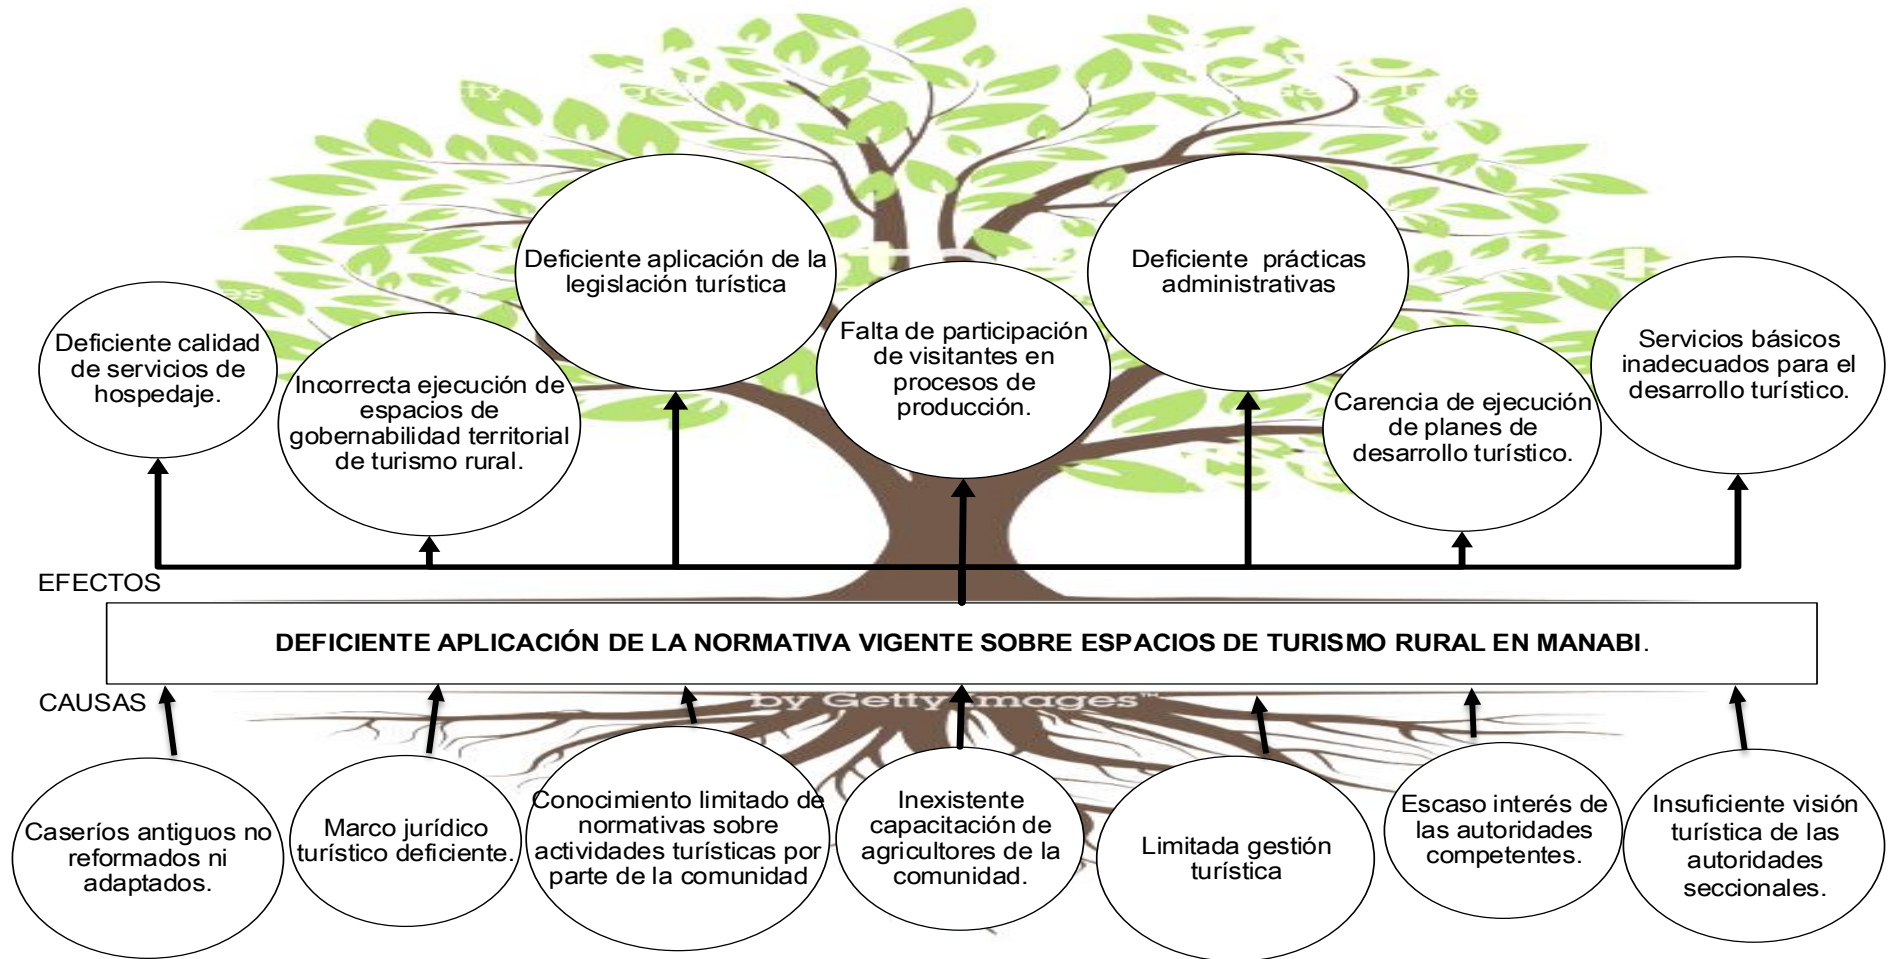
Deficiente aplicación de la legislación turística

Deficiente prácticas administrativas

Deficiente calidad de servicios de hospedaje.

Incorrecta ejecución de espacios de gobernabilidad territorial de turismo rural.

Falta de participación de visitantes en procesos de producción.

Carencia de ejecución de planes de desarrollo turístico.

Servicios básicos inadecuados para el desarrollo turístico.

EFECTOS

DEFICIENTE APLICACIÓN DE LA NORMATIVA VIGENTE SOBRE ESPACIOS DE TURISMO RURAL EN MANABI.

CAUSAS

by Getty Images

Caseríos antiguos no reformados ni adaptados.

Marco jurídico turístico deficiente.

Conocimiento limitado de normativas sobre actividades turísticas por parte de la comunidad

Inexistente capacitación de agricultores de la comunidad.

Limitada gestión turística

Escaso interés de las autoridades competentes.

Insuficiente visión turística de las autoridades seccionales.